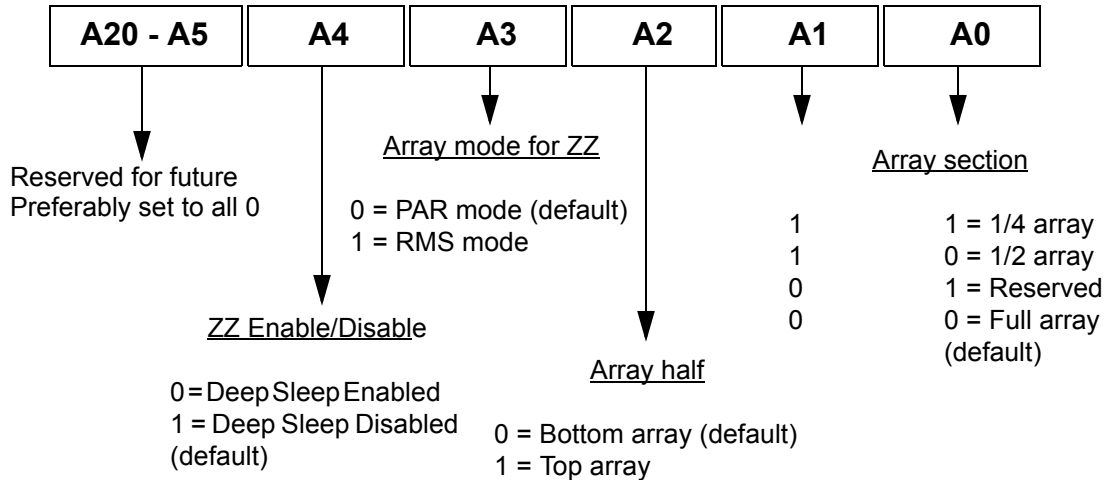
A20 - A5
A4
A3
A2
A1
A0

Reserved for future
Preferably set to all 0

Array mode for ZZ

0 = PAR mode (default)
1 = RMS mode

ZZ Enable/Disable

0 = Deep Sleep Enabled
1 = Deep Sleep Disabled (default)

Array half

0 = Bottom array (default)
1 = Top array

Array section

1 1 = 1/4 array
1 0 = 1/2 array
0 1 = Reserved
0 0 = Full array (default)